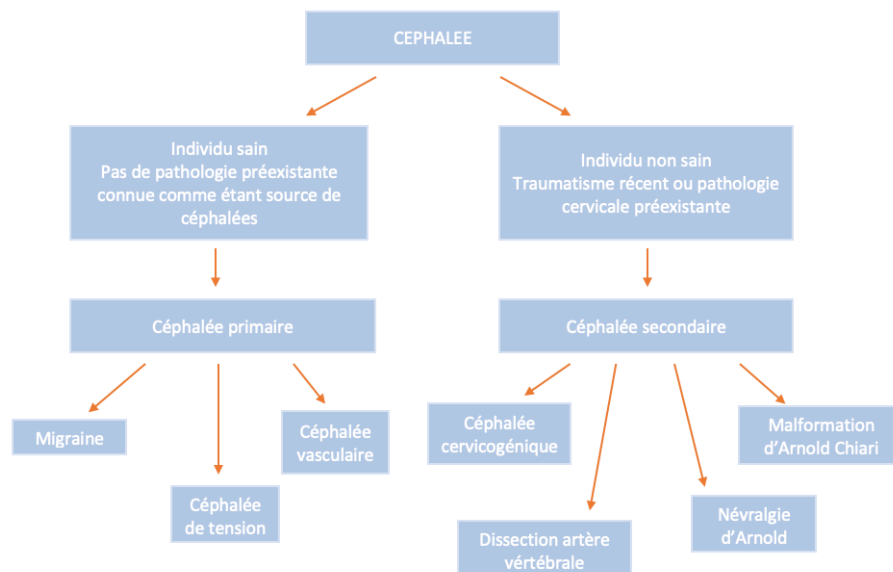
CEPHALEE

Individu sain
Pas de pathologie préexistante connue comme étant source de céphalées

Individu non sain
Traumatisme récent ou pathologie cervicale préexistante

Céphalée primaire

Céphalée secondaire

Migraine

Céphalée de tension

Céphalée vasculaire

Céphalée cervicogénique

Dissection artère vértébrale

Névralgie d'Arnold

Malformation d'Arnold Chiari